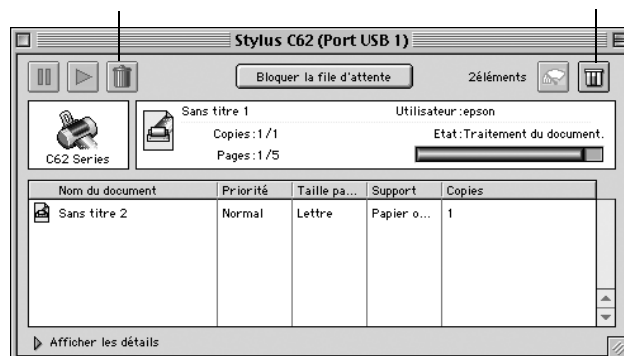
Stylus C62 (Port USB 1)

Bloquer la file d'attente

2éléments

C62 Series

Sans titre 1

Utilisateur:epson

Copies:1/1

Etat:Traitement du document.

Pages:1/5

| Nom du document | Priorité | Taille pa... | Support | Copies |
|---|---|---|---|---|
| Sans titre 2 | Normal | Lettre | Papier o... | 1 |

Afficher les détails